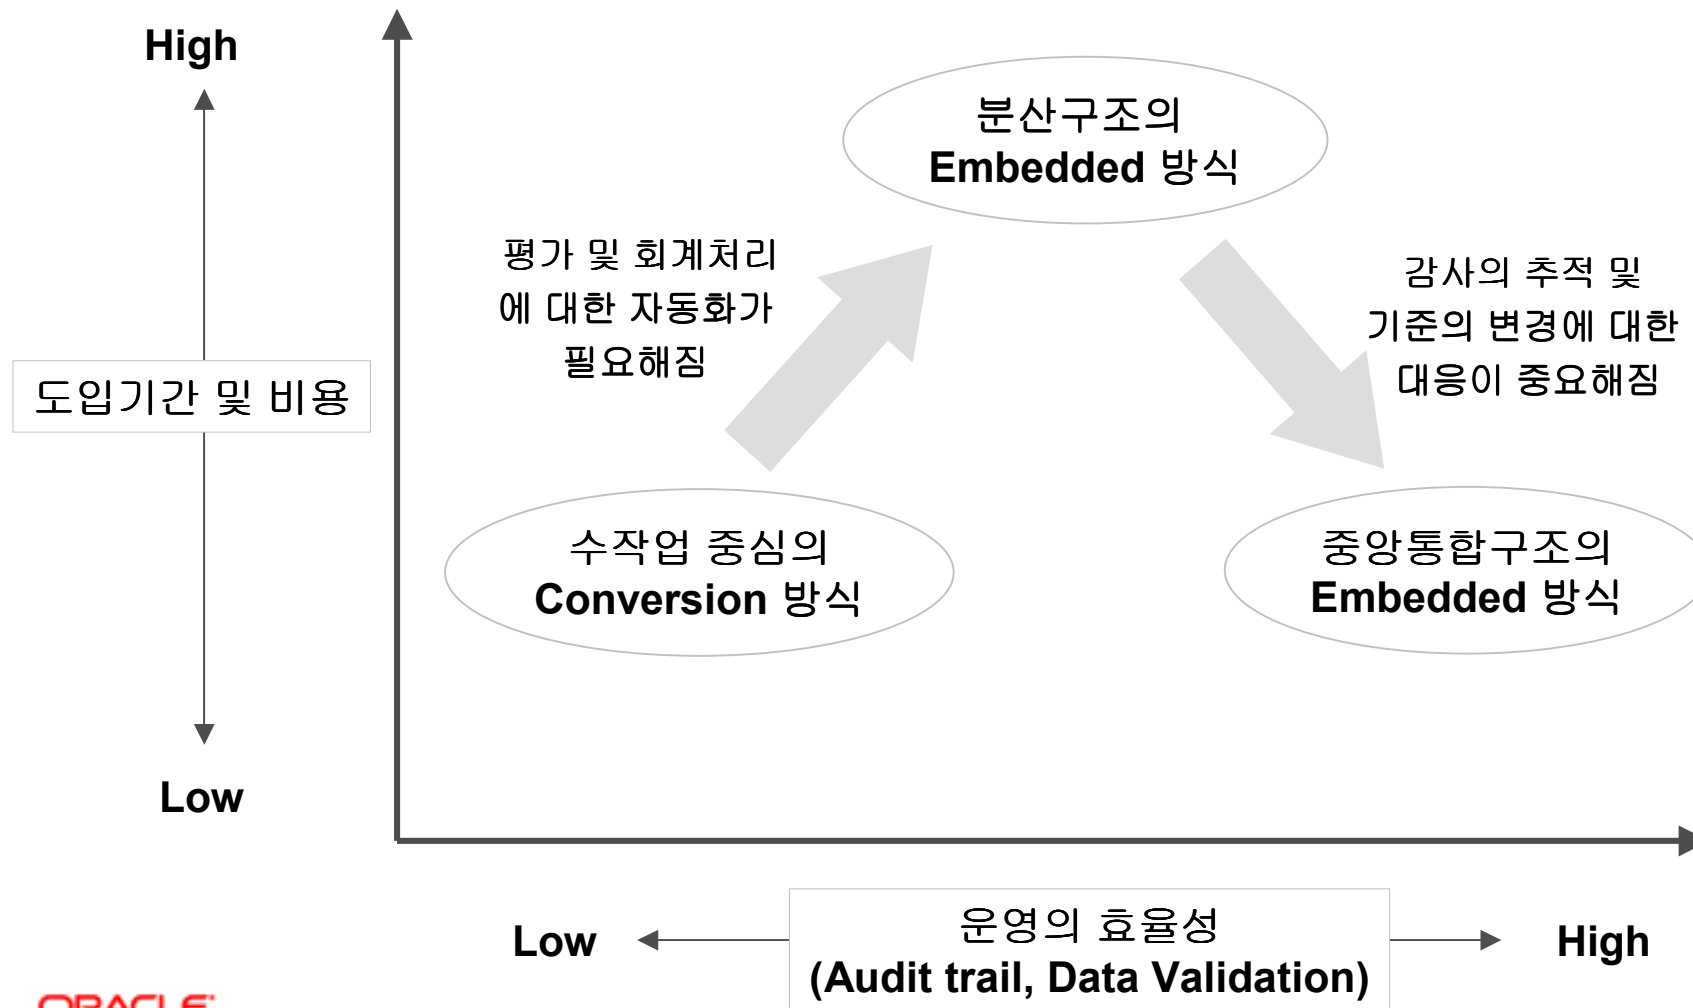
High

도입기간 및 비용

Low

분산구조의
Embedded 방식

평가 및 회계처리
에 대한 자동화가
필요해짐

감사의 추적 및
기준의 변경에 대한
대응이 중요해짐

수작업 중심의
Conversion 방식

중앙통합구조의
Embedded 방식

Low

운영의 효율성
(Audit trail, Data Validation)

High

ORACLE